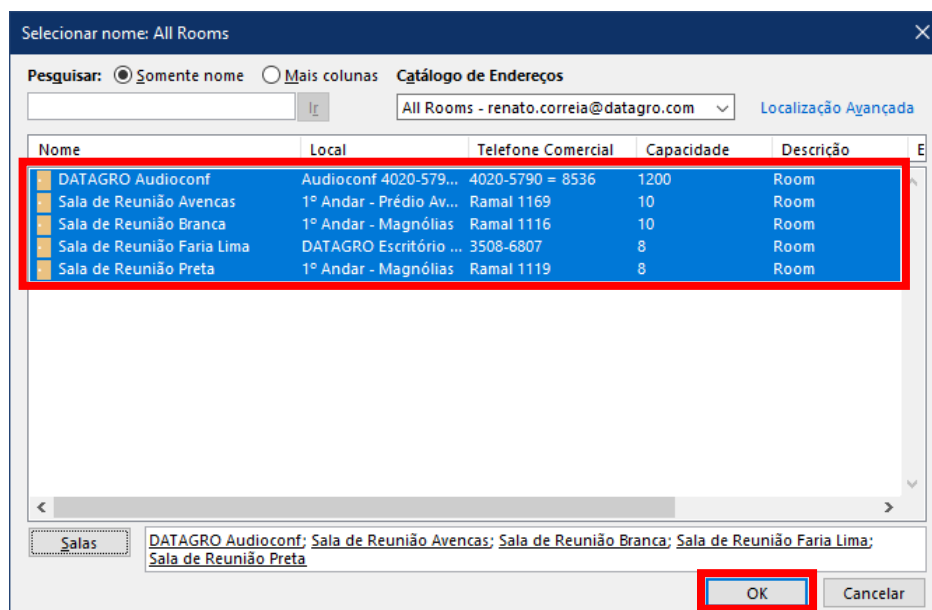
Selecionar nome: All Rooms

Pesquisar: Somente nome Mais colunas Catálogo de Endereços

Ir All Rooms - renato.correia@datagro.com Localização Avançada

| Nome | Local | Telefone Comercial | Capacidade | Descrição | E |
|---|---|---|---|---|---|
| DATAGRO Audioconf | Audioconf 4020-579... | 4020-5790 = 8536 | 1200 | Room | |
| Sala de Reunião Avencas | 1º Andar - Prédio Av... | Ramal 1169 | 10 | Room | |
| Sala de Reunião Branca | 1º Andar - Magnólias | Ramal 1116 | 10 | Room | |
| Sala de Reunião Faria Lima | DATAGRO Escritório ... | 3508-6807 | 8 | Room | |
| Sala de Reunião Preta | 1º Andar - Magnólias | Ramal 1119 | 8 | Room | |

Salas DATAGRO Audioconf; Sala de Reunião Avencas; Sala de Reunião Branca; Sala de Reunião Faria Lima; Sala de Reunião Preta

OK Cancelar